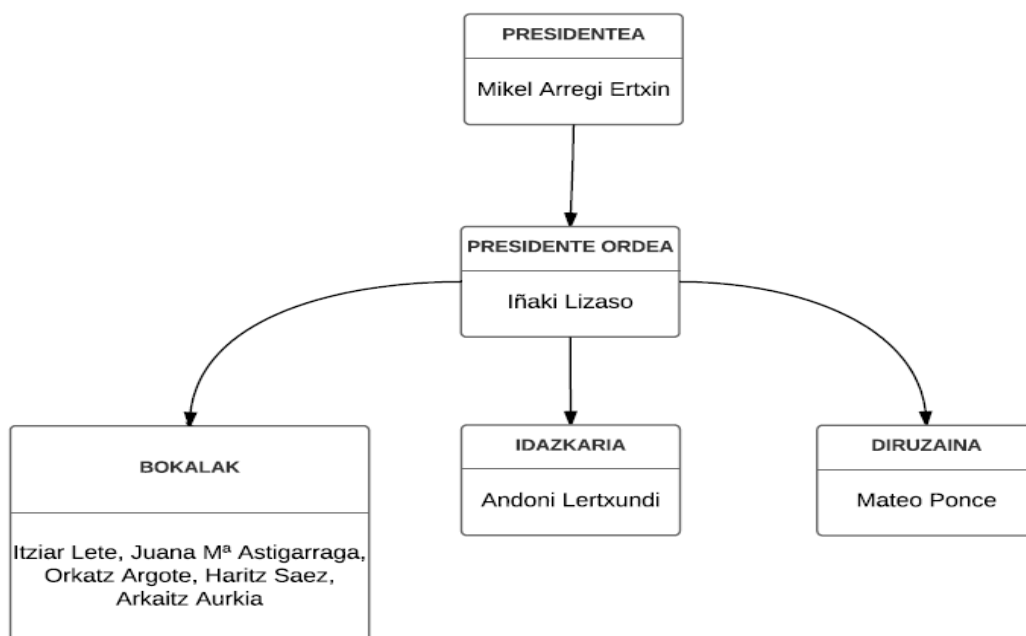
PRESIDENTEA

Mikel Arregi Ertxin

PRESIDENTE ORDEA

Iñaki Lizaso

BOKALAK

Itziar Lete, Juana Mª Astigarraga, Orkatz Argote, Haritz Saez, Arkaitz Aurkia

IDAZKARIA

Andoni Lertxundi

DIRUZAINA

Mateo Ponce